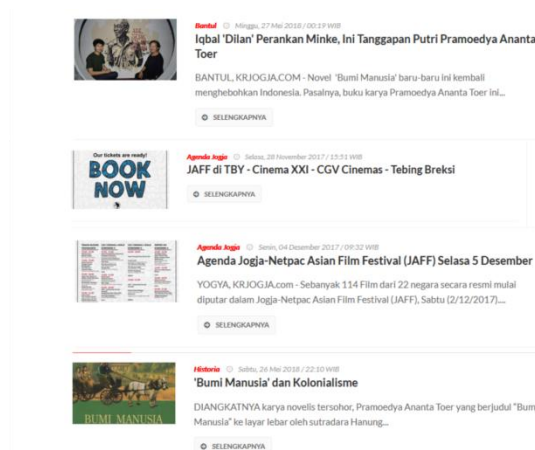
Bantul Minggu, 27 Mei 2018 / 00:19 WIB
Iqbal 'Dilan' Perankan Minke, Ini Tanggapan Putri Pramoedya Ananta Toer

BANTUL, KRJOGJA.COM - Novel 'Bumi Manusia' baru-baru ini kembali menghebohkan Indonesia. Pasalnya, buku karya Pramoedya Ananta Toer ini...

SELENGKAPNYA

Our tickets are ready!
BOOK NOW

Agenda Jogja Selasa, 28 November 2017 / 13:51 WIB
JAFF di TBY - Cinema XXI - CGV Cinemas - Tebing Breksi

SELENGKAPNYA

Agenda Jogja Senin, 04 Desember 2017 / 09:32 WIB
Agenda Jogja-Netpac Asian Film Festival (JAFF) Selasa 5 Desember

YOGYA, KRJOGJA.com - Sebanyak 114 Film dari 22 negara secara resmi mulai diputar dalam Jogja-Netpac Asian Film Festival (JAFF), Sabtu (2/12/2017)....

SELENGKAPNYA

Historia Sabtu, 26 Mei 2018 / 22:10 WIB
'Bumi Manusia' dan Kolonialisme

BUMI MANUSIA

DIANGKATNYA karya novelis tersohor, Pramoedya Ananta Toer yang berjudul "Bumi Manusia" ke layar lebar oleh sutradara Hanung...

SELENGKAPNYA